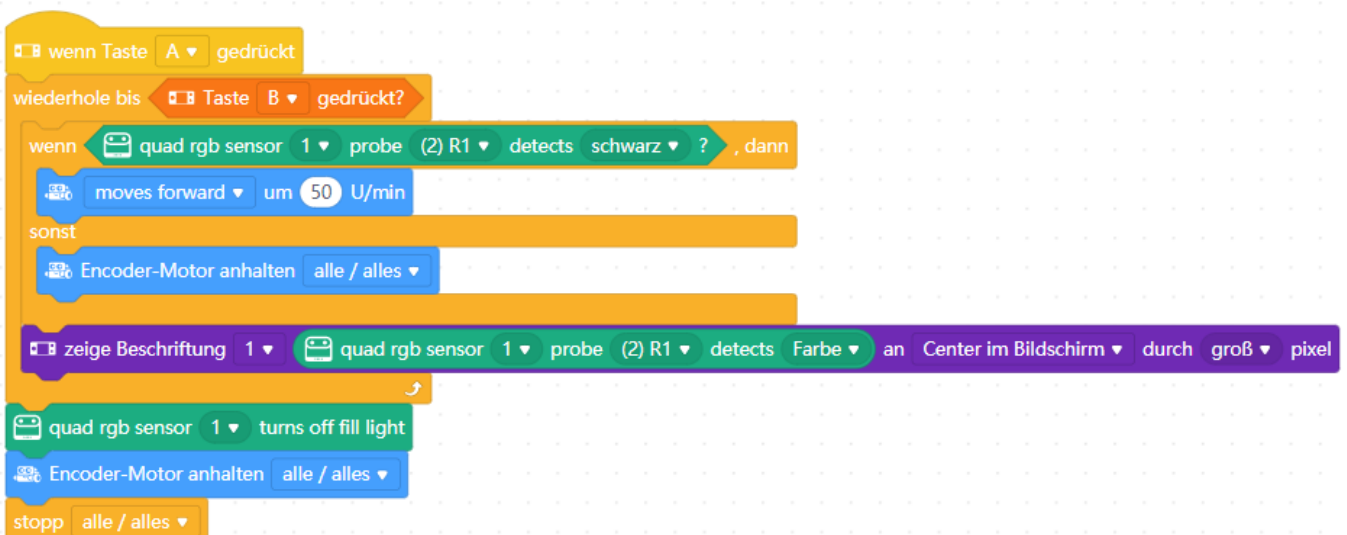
wenn Taste A ▾ gedrückt
wiederhole bis Taste B ▾ gedrückt?
wenn quad rgb sensor 1 ▾ probe (2) R1 ▾ detects schwarz ▾ ? , dann
moves forward ▾ um 50 U/min
sonst
Encoder-Motor anhalten alle / alles ▾
zeige Beschriftung 1 ▾ quad rgb sensor 1 ▾ probe (2) R1 ▾ detects Farbe ▾ an Center im Bildschirm ▾ durch groß ▾ pixel
quad rgb sensor 1 ▾ turns off fill light
Encoder-Motor anhalten alle / alles ▾
stopp alle / alles ▾